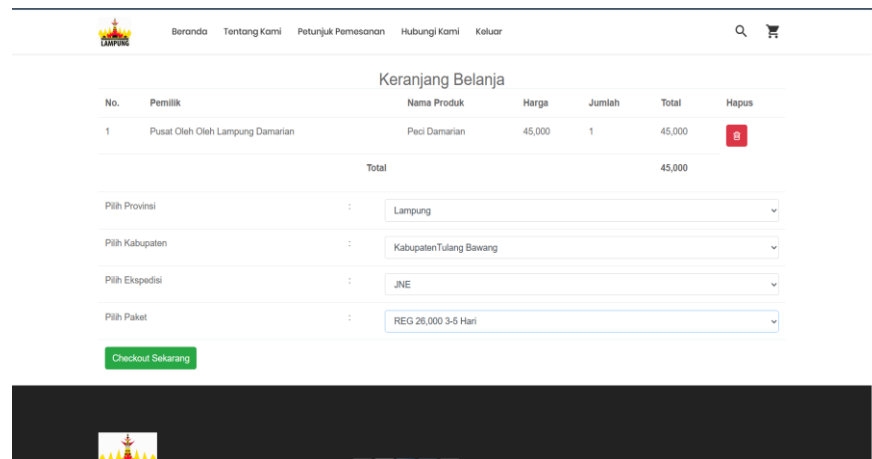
LAMPUNG

Beranda Tentang Kami Petunjuk Pemesanan Hubungi Kami Keluar

Keranjang Belanja

| No. | Pemilik | Nama Produk | Harga | Jumlah | Total | Hapus |
|---|---|---|---|---|---|---|
| 1 | Pusat Oleh Oleh Lampung Damarian | Peci Damarian | 45,000 | 1 | 45,000 | |
| | Total | | | | 45,000 | |

Pilih Provinsi : Lampung

Pilih Kabupaten : KabupatenTulang Bawang

Pilih Ekspedisi : JNE

Pilih Paket : REG 26,000 3-5 Hari

Checkout Sekarang